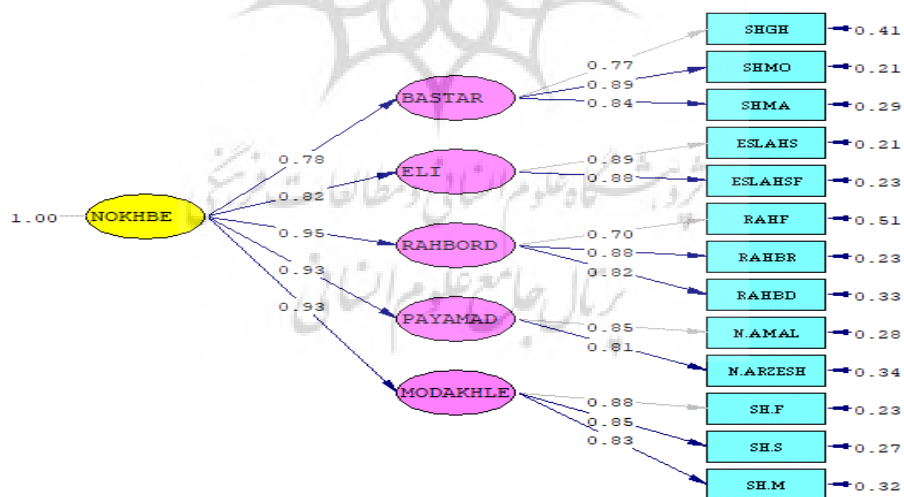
SHGH 0.41
SHMO 0.21
SHMA 0.29
ESLAHS 0.21
ESLAHSF 0.23
RAHF 0.51
RAHBR 0.23
RAHBD 0.33
N.AMAL 0.28
N.ARZESH 0.34
SH.F 0.23
SH.S 0.27
SH.M 0.32

BASTAR
0.77
0.89
0.84

ELI
0.89
0.88

RAHBORD
0.70
0.88
0.82

PAYAMAD
0.85
0.81

MODAKHLE
0.88
0.85
0.83

1.00 NOKHBE
0.78
0.82
0.95
0.93
0.93

پژوهشگاه علوم انسانی و مطالعات فرهنگی
پرتال جامع علوم انسانی